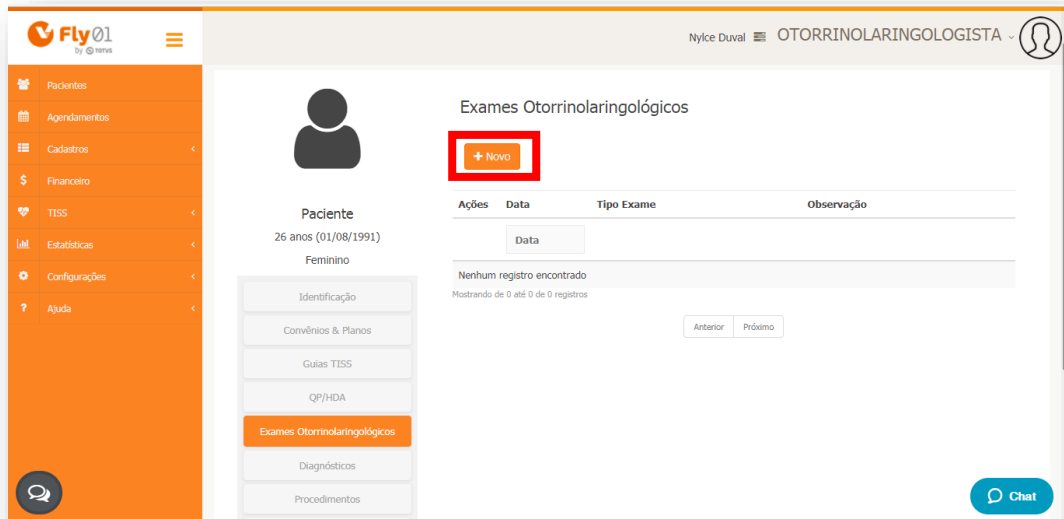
Fly01 by TOTVS

Nylce Duval OTORRINOLARINGOLOGISTA

Pacientes
Agendamentos
Cadastros
Financeiro
TISS
Estatísticas
Configurações
Ajuda

Paciente
26 anos (01/08/1991)
Feminino

Identificação
Convênios & Planos
Guias TISS
QP/HDA
Exames Otorrinolaringológicos
Diagnósticos
Procedimentos

Exames Otorrinolaringológicos

+ Novo

| Ações | Data | Tipo Exame | Observação |
|---|---|---|---|
| | Data | | |
| Nenhum registro encontrado | | | |

Mostrando de 0 até 0 de 0 registros

Anterior Próximo

Chat